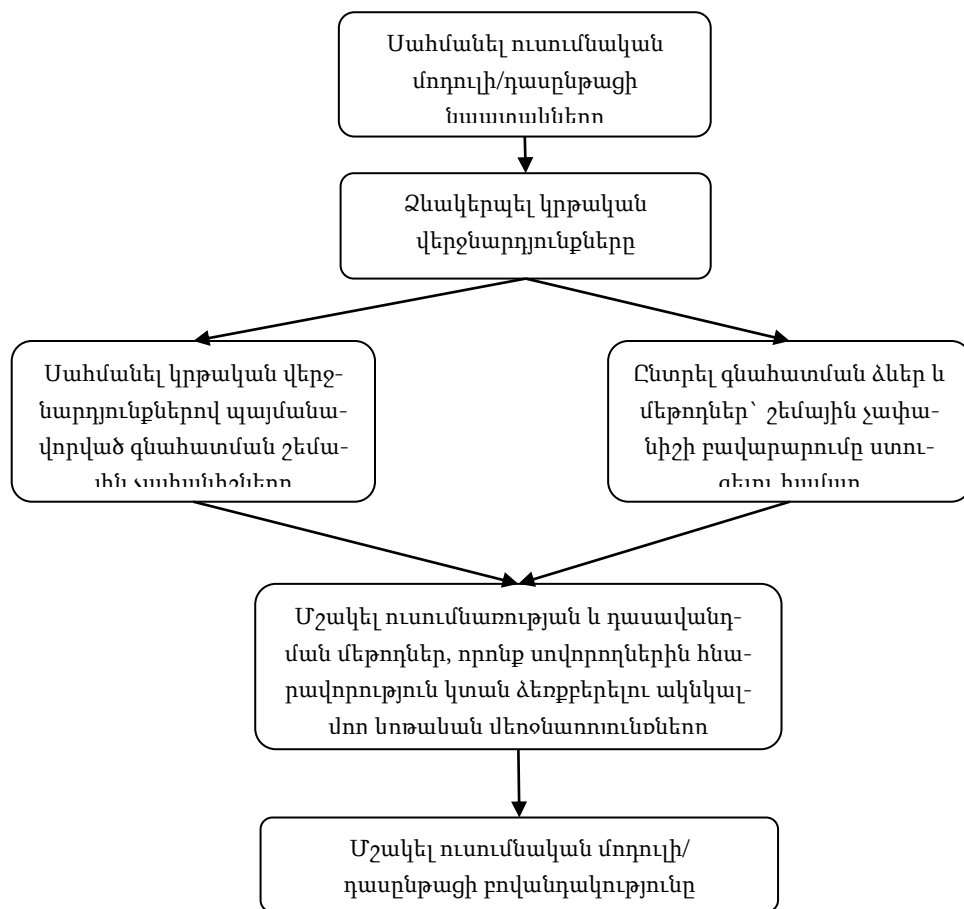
Սահմանել ուսումնական մոդուլի/դասընթացի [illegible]

Ձևակերպել կրթական վերջնարդյունքները

Սահմանել կրթական վերջնարդյունքներով պայմանավորված գնահատման շեմային չափանիշները

Ընտրել գնահատման ձևեր և մեթոդներ՝ շեմային չափանիշի բավարարումը ստուգելու համար

Մշակել ուսումնառության և դասավանդման մեթոդներ, որոնք սովորողներին հնարավորություն կտան ձեռքբերելու ակնկալվող կրթական վերջնարդյունքները

Մշակել ուսումնական մոդուլի/դասընթացի բովանդակությունը